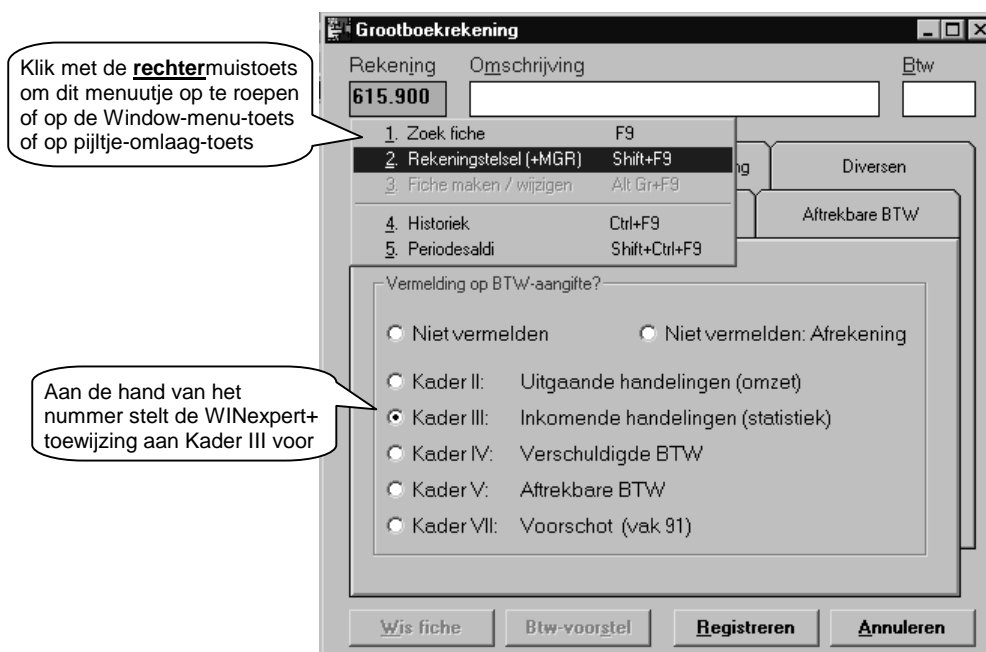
Klik met de **rechter**muistoets om dit menuutje op te roepen of op de Window-menu-toets of op pijltje-omlaag-toets

Grootboekrekening

Rekening Omschrijving Btw

615.900

1. Zoek fiche F9
2. Rekeningstelsel (+MGR) Shift+F9
3. Fiche maken / wijzigen Alt Gr+F9
4. Historiek Ctrl+F9
5. Periodesaldi Shift+Ctrl+F9

ng

Diversen

Aftrekbare BTW

Vermelding op BTW-aangifte?

Niet vermelden

Niet vermelden: Afrekening

Aan de hand van het nummer stelt de WINexpert+ toewijzing aan Kader III voor

Kader II: Uitgaande handelingen (omzet)

Kader III: Inkomende handelingen (statistiek)

Kader IV: Verschuldigde BTW

Kader V: Aftrekbare BTW

Kader VII: Voorschot (vak 91)

Wis fiche

Btw-voorstel

Registreren

Annuleren